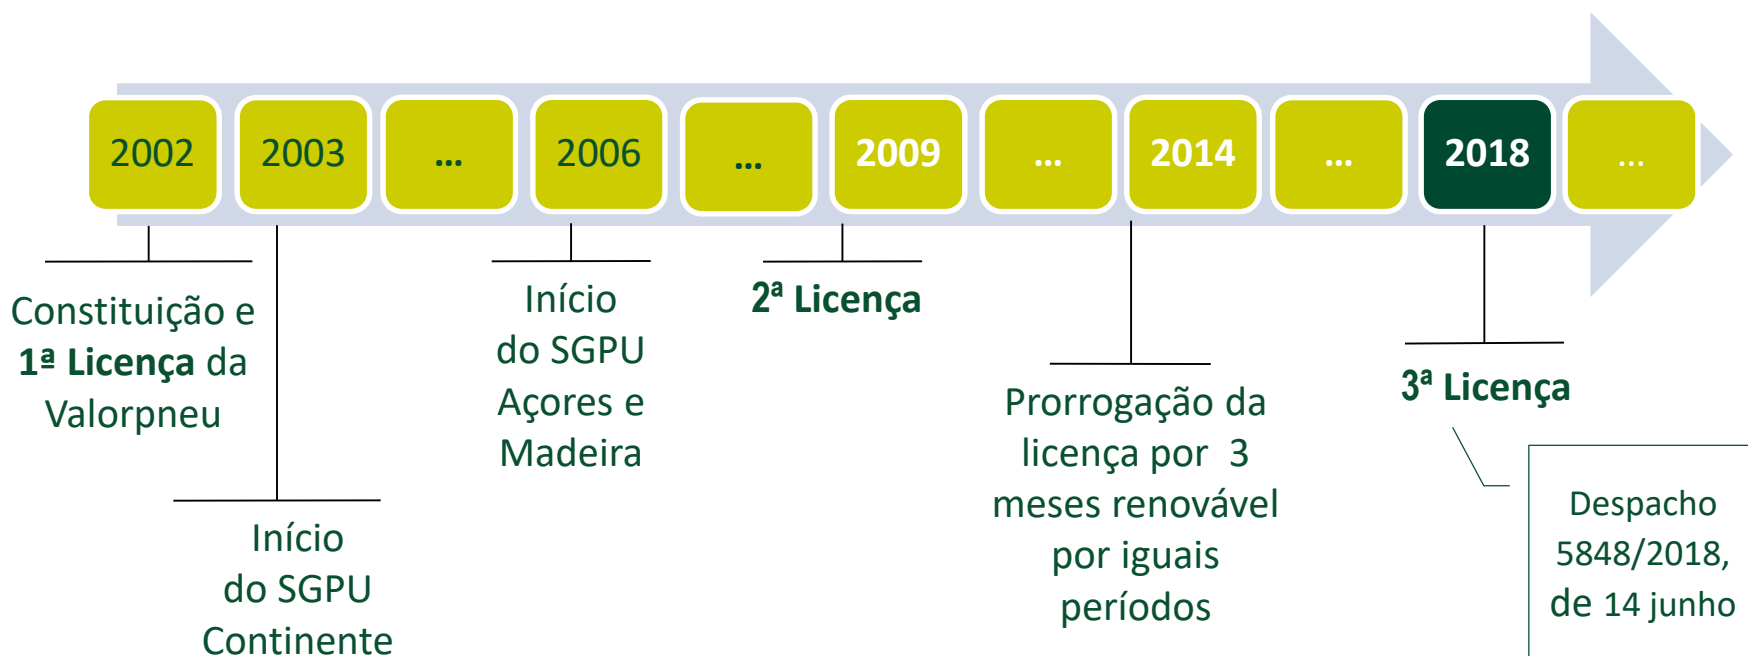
2002 2003 … 2006 … 2009 … 2014 … 2018 …

Constituição e 1ª Licença da Valorpneu

Início do SGPU Continente

Início do SGPU Açores e Madeira

2ª Licença

Prorrogação da licença por 3 meses renovável por iguais períodos

3ª Licença

Despacho 5848/2018, de 14 junho